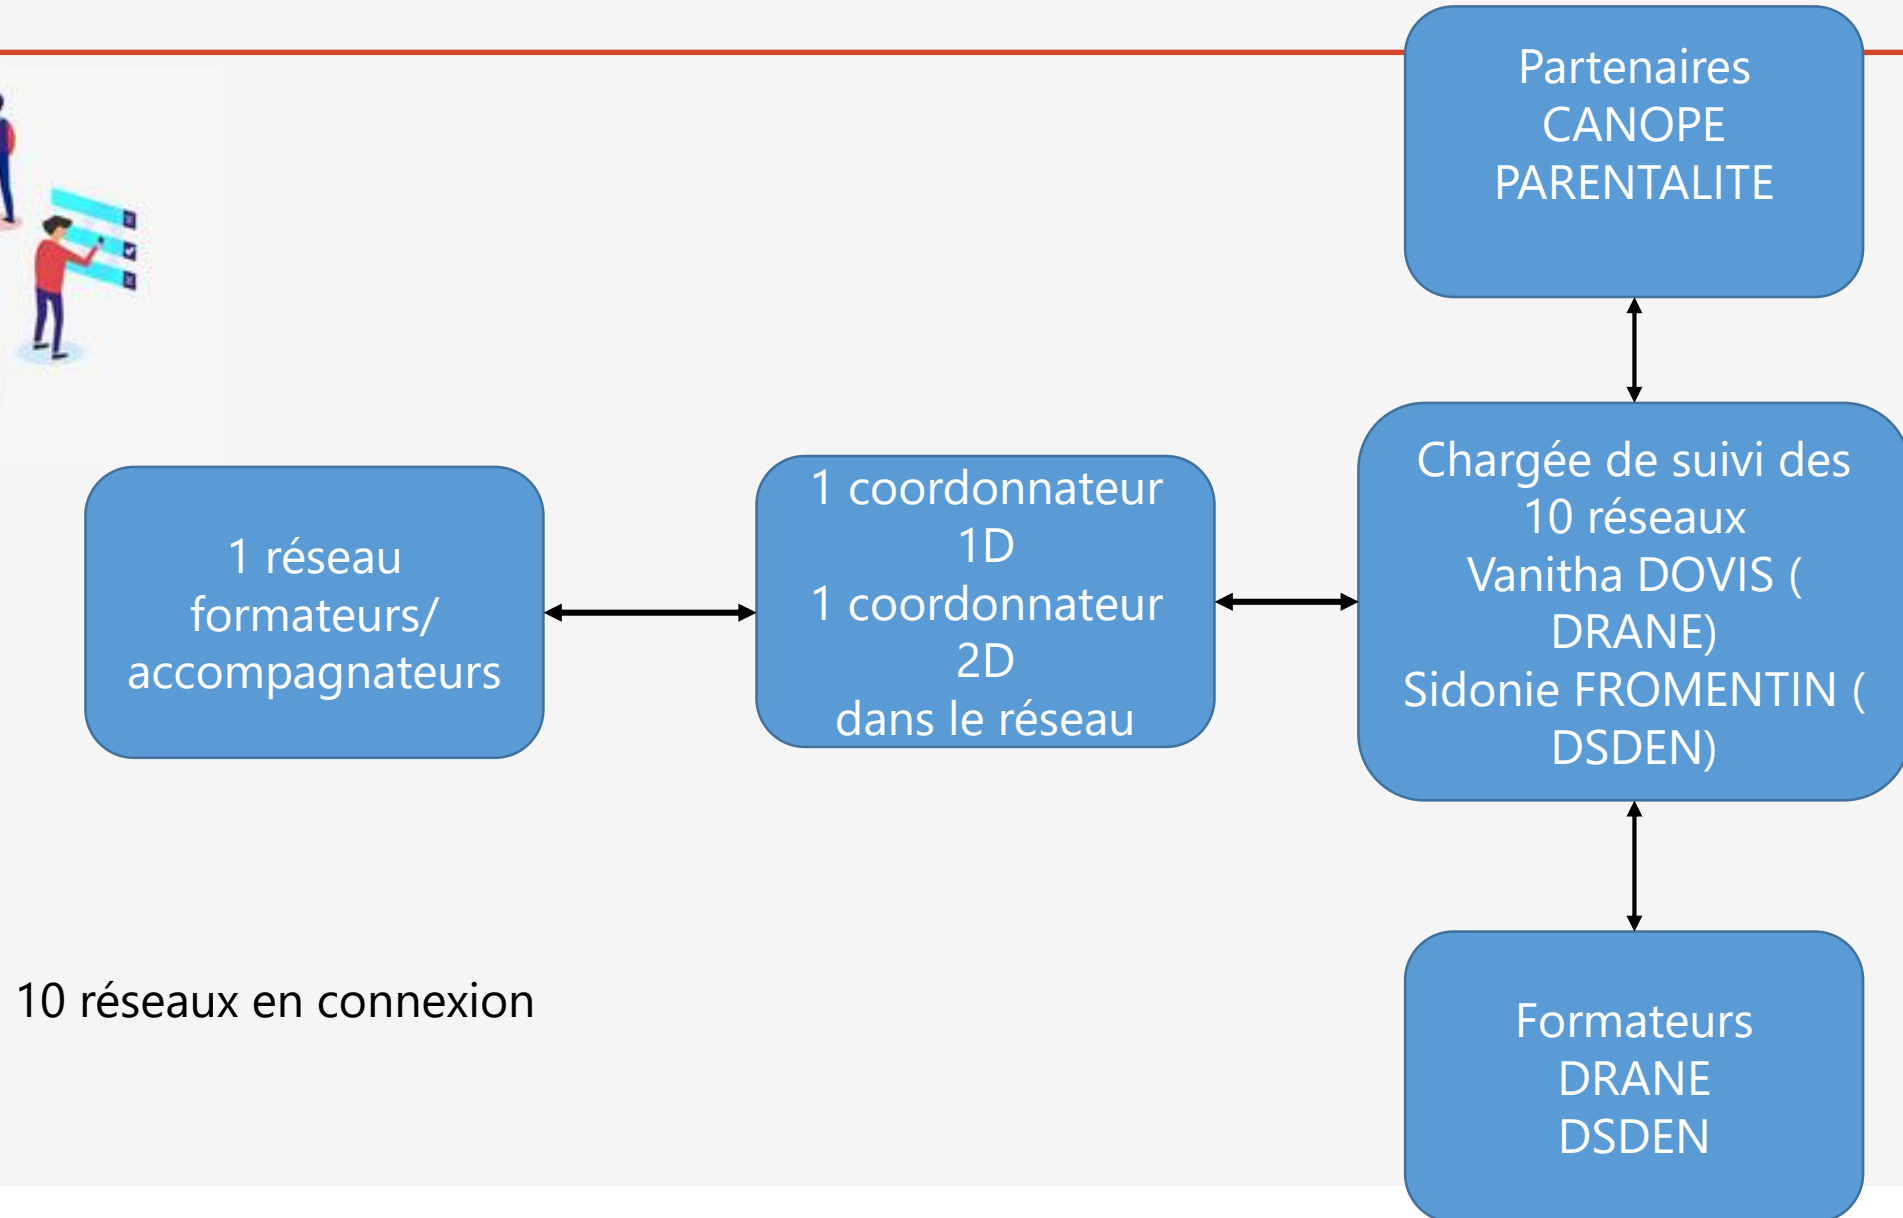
Partenaires
CANOPE
PARENTALITE

1 réseau formateurs/ accompagnateurs

1 coordonnateur 1D
1 coordonnateur 2D
dans le réseau

Chargée de suivi des 10 réseaux
Vanitha DOVIS ( DRANE)
Sidonie FROMENTIN ( DSDEN)

10 réseaux en connexion

Formateurs
DRANE
DSDEN